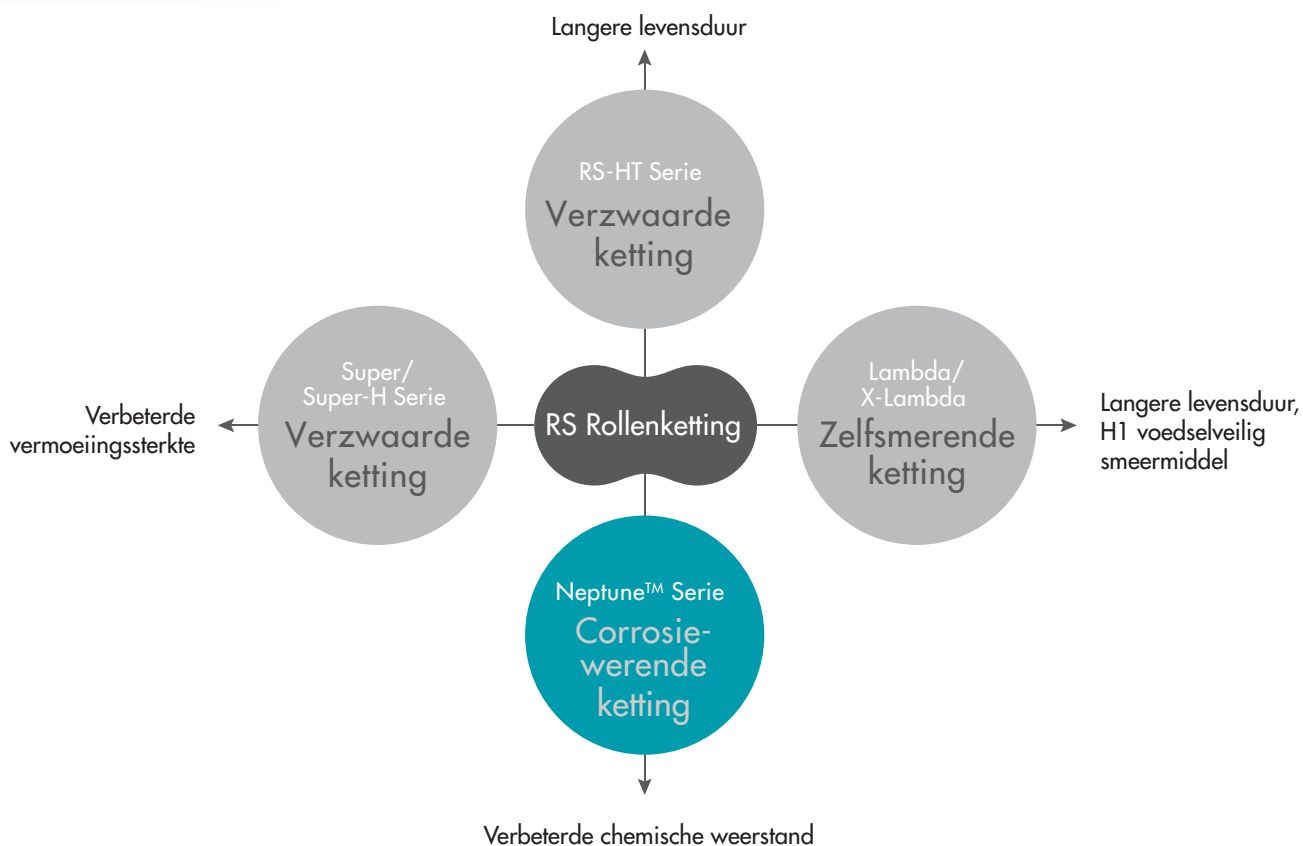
Langere levensduur

RS-HT Serie
Verzwaarde ketting

Verbeterde vermoeiingssterkte

Super/
Super-H Serie
Verzwaarde ketting

RS Rollenketting

Lambda/
X-Lambda
Zelfsmerende ketting

Langere levensduur,
H1 voedselveilig smeermiddel

Neptune$^{TM}$ Serie
Corrosiewerende ketting

Verbeterde chemische weerstand